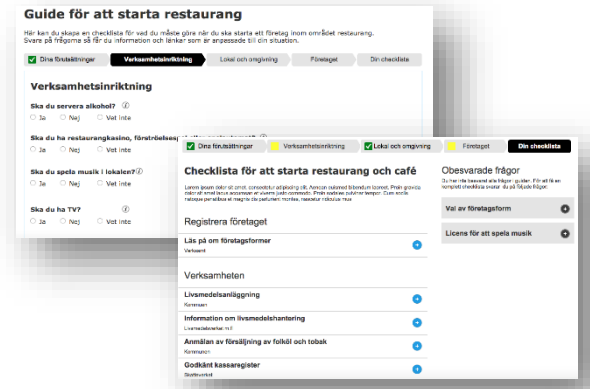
Guide för att starta restaurang

Här kan du skapa en checklista för vad du måste göra när du ska starta ett företag inom området restaurang. Svara på frågorna så får du information och länkar som är anpassade till din situation.

Dina förutsättningar | Verksamhetsinriktning | Lokal och omgivning | Företaget | Din checklista

Verksamhetsinriktning

Ska du servera alkohol?
Ja Nej Vet inte

Ska du ha restaurangkasino, förströelsespel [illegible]
Ja Nej Vet inte

Ska du spela musik i lokalen?
Ja Nej Vet inte

Ska du ha TV?
Ja Nej Vet inte

Dina förutsättningar | Verksamhetsinriktning | Lokal och omgivning | Företaget | Din checklista

Checklista för att starta restaurang och café

Lorem ipsum dolor sit amet, consectetur adipiscing elit. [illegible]

Registrera företaget

Läs på om företagsformer
Verksamt

Verksamheten

Livsmedelsanläggning
Kommunen

Information om livsmedelshantering
Livsmedelsverket m.fl

Anmälan av försäljning av folköl och tobak
Kommunen

Godkänt kassaregister
Skatteverket

Obesvarade frågor
Du har inte besvarat alla frågor i guiden. För att få en komplett checklista svarar du på följande frågor.

Val av företagsform

Licens för att spela musik